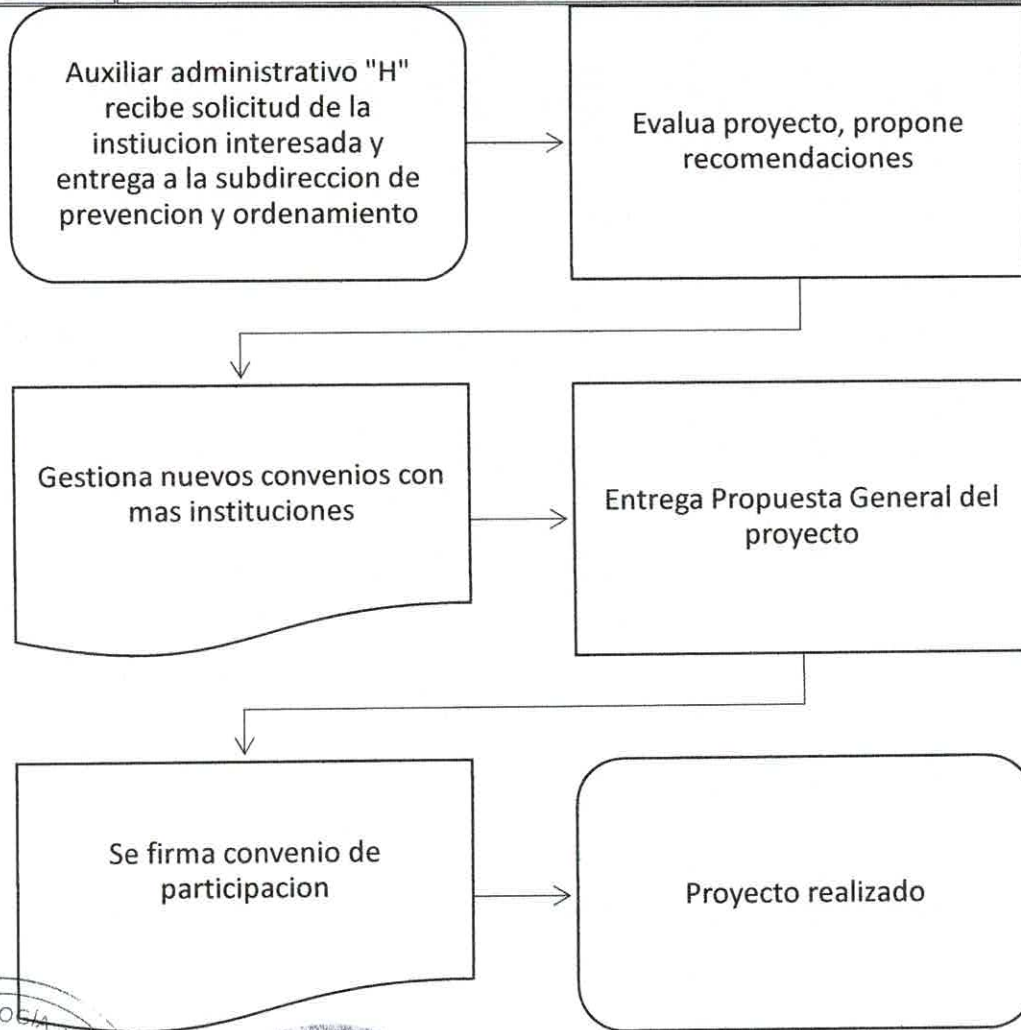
Auxiliar administrativo "H" recibe solicitud de la instiucion interesada y entrega a la subdireccion de prevencion y ordenamiento

Evalua proyecto, propone recomendaciones

Gestiona nuevos convenios con mas instituciones

Entrega Propuesta General del proyecto

Se firma convenio de participacion

Proyecto realizado

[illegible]